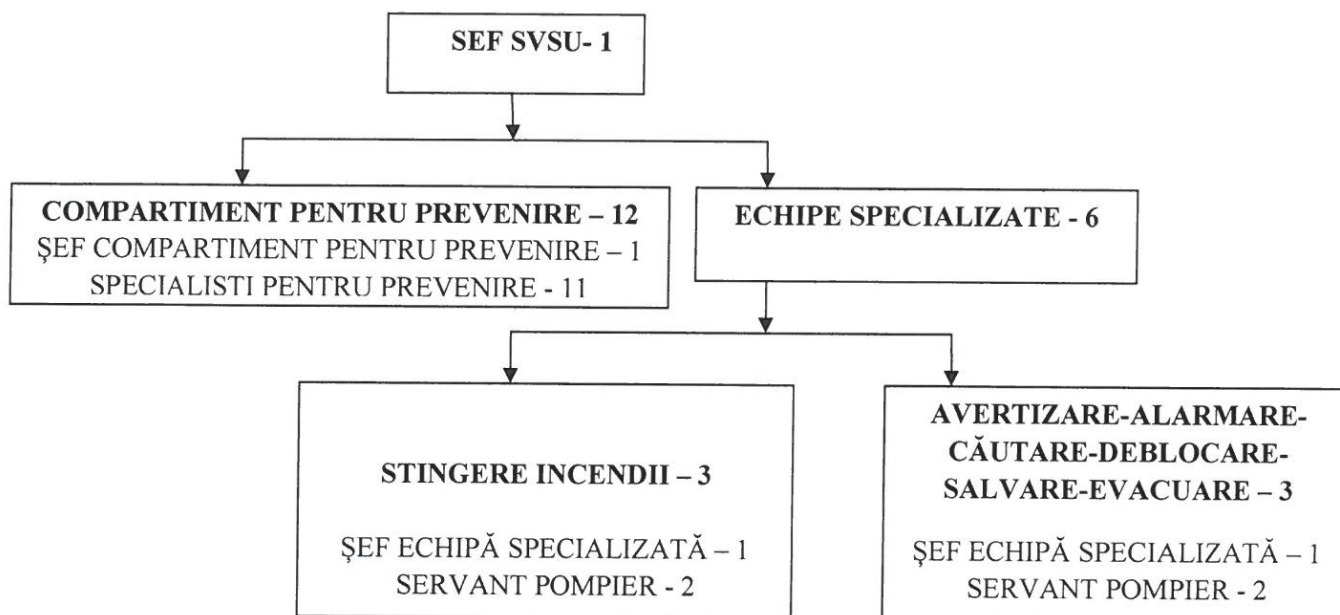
SEF SVSU- 1

COMPARTIMENT PENTRU PREVENIRE – 12
ŞEF COMPARTIMENT PENTRU PREVENIRE – 1
SPECIALISTI PENTRU PREVENIRE - 11

ECHIPE SPECIALIZATE - 6

STINGERE INCENDII – 3

ŞEF ECHIPĂ SPECIALIZATĂ – 1
SERVANT POMPIER - 2

AVERTIZARE-ALARMARE-CĂUTARE-DEBLOCARE-SALVARE-EVACUARE – 3

ŞEF ECHIPĂ SPECIALIZATĂ – 1
SERVANT POMPIER - 2